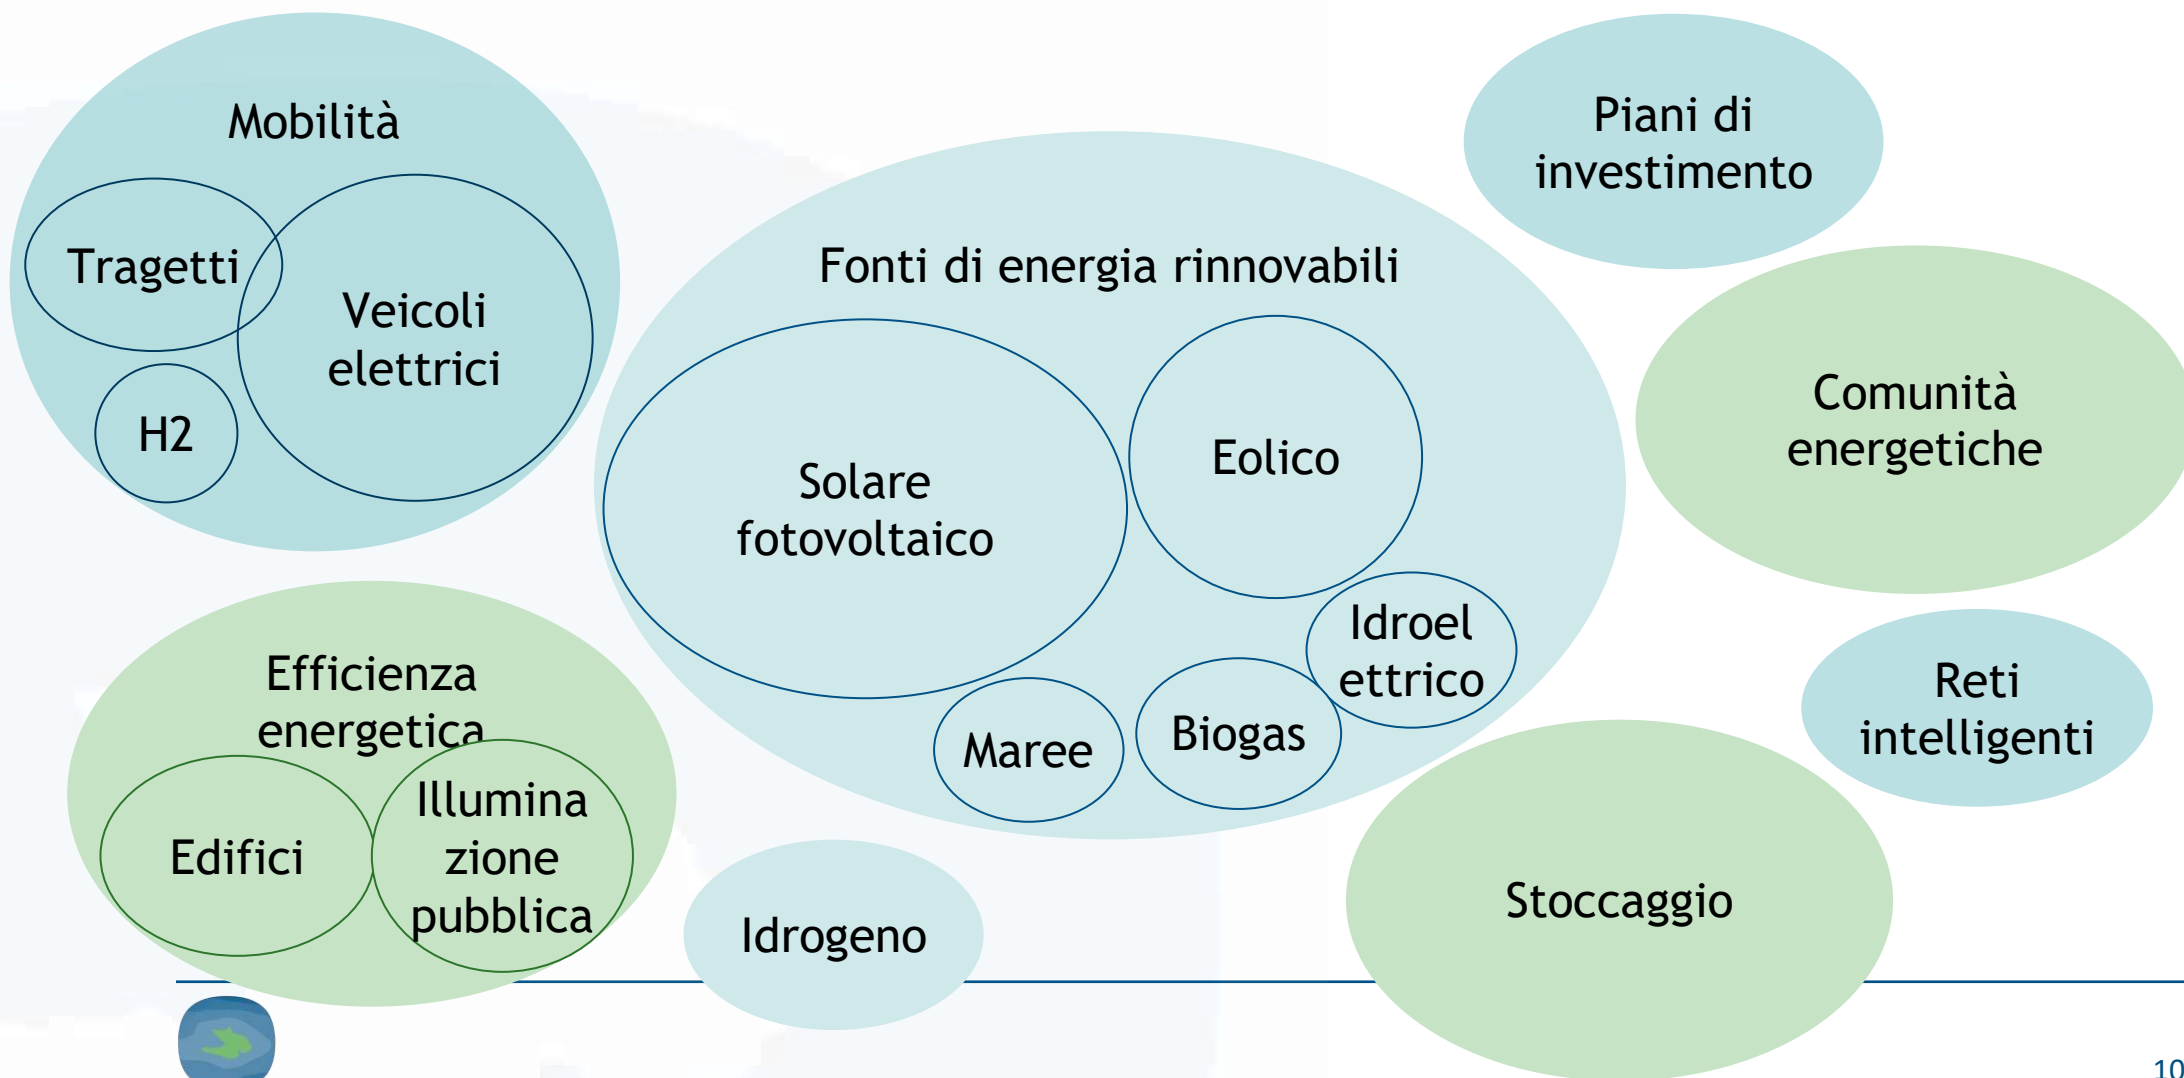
Mobilità

Tragetti

Veicoli elettrici

H2

Fonti di energia rinnovabili

Solare fotovoltaico

Eolico

Idroel ettrico

Biogas

Maree

Piani di investimento

Comunità energetiche

Reti intelligenti

Efficienza energetica

Edifici

Illumina zione pubblica

Idrogeno

Stoccaggio

10